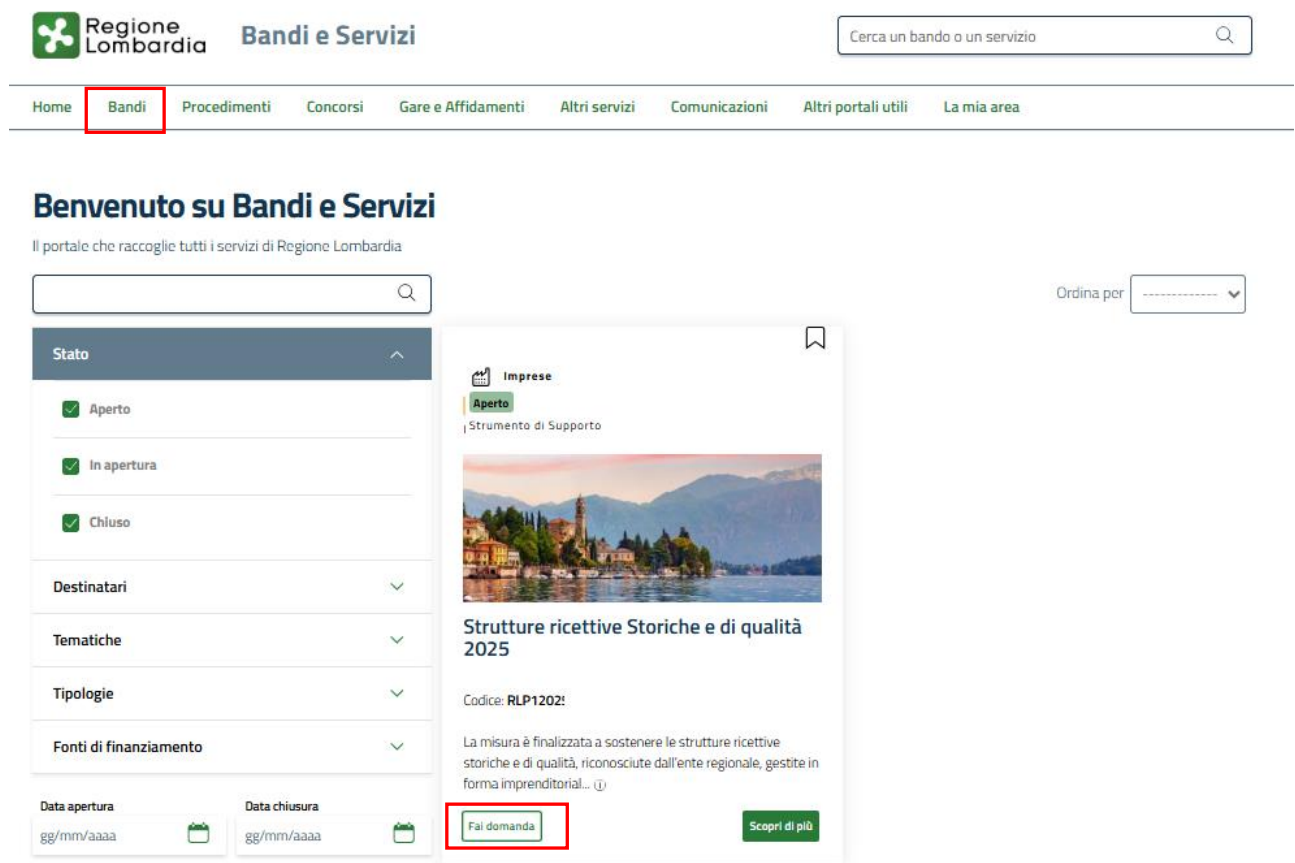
Regione Lombardia Bandi e Servizi

Cerca un bando o un servizio

Home Bandi Procedimenti Concorsi Gare e Affidamenti Altri servizi Comunicazioni Altri portali utili La mia area

Benvenuto su Bandi e Servizi

Il portale che raccoglie tutti i servizi di Regione Lombardia

Ordina per -------------

Stato

Aperto

In apertura

Chiuso

Destinatari

Tematiche

Tipologie

Fonti di finanziamento

Data apertura
gg/mm/aaaa

Data chiusura
gg/mm/aaaa

Imprese

Aperto

Strumento di Supporto

Strutture ricettive Storiche e di qualità 2025

Codice: RLP1202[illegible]

La misura è finalizzata a sostenere le strutture ricettive storiche e di qualità, riconosciute dall'ente regionale, gestite in forma imprenditorial...

Fai domanda

Scopri di più